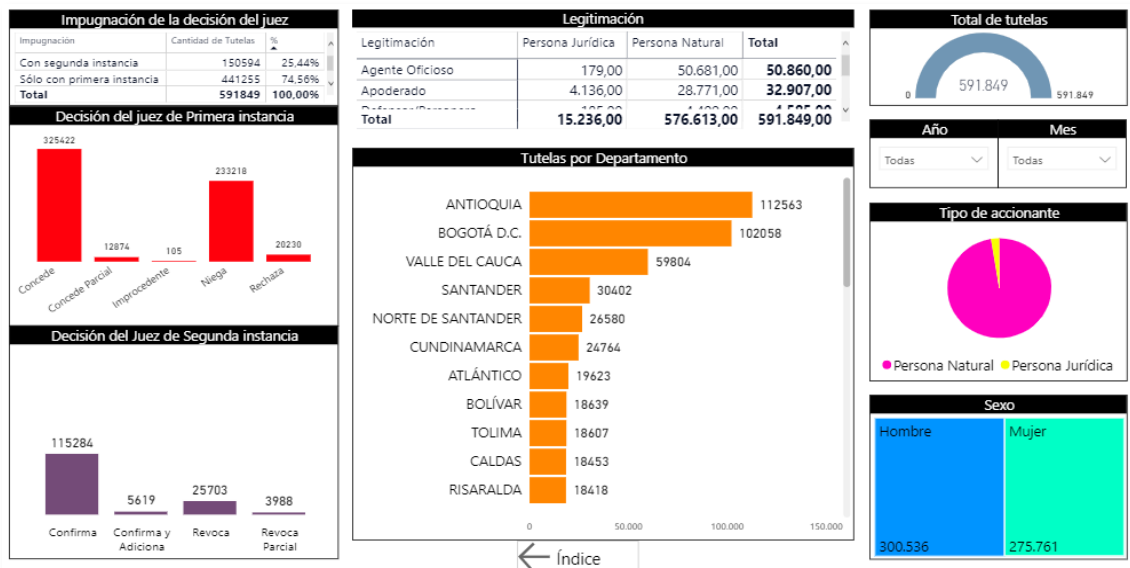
Impugnación de la decisión del juez

| Impugnación | Cantidad de Tutelas | % |
|---|---|---|
| Con segunda instancia | 150594 | 25,44% |
| Sólo con primera instancia | 441255 | 74,56% |
| Total | 591849 | 100,00% |

Decisión del juez de Primera instancia

325422 12874 105 233218 20230

Concede, Concede Parcial, Improcedente, Niega, Rechaza

Decisión del Juez de Segunda instancia

115284 5619 25703 3988

Confirma, Confirma y Adiciona, Revoca, Revoca Parcial

Legitimación

| Legitimación | Persona Jurídica | Persona Natural | Total |
|---|---|---|---|
| Agente Oficioso | 179,00 | 50.681,00 | 50.860,00 |
| Apoderado | 4.136,00 | 28.771,00 | 32.907,00 |
| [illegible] | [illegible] | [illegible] | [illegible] |
| Total | 15.236,00 | 576.613,00 | 591.849,00 |

Tutelas por Departamento

ANTIOQUIA 112563
BOGOTÁ D.C. 102058
VALLE DEL CAUCA 59804
SANTANDER 30402
NORTE DE SANTANDER 26580
CUNDINAMARCA 24764
ATLÁNTICO 19623
BOLÍVAR 18639
TOLIMA 18607
CALDAS 18453
RISARALDA 18418

0 50.000 100.000 150.000

Índice

Total de tutelas

591.849
0 591.849

Año
Todas

Mes
Todas

Tipo de accionante

Persona Natural Persona Jurídica

Sexo

Hombre
300.536

Mujer
275.761